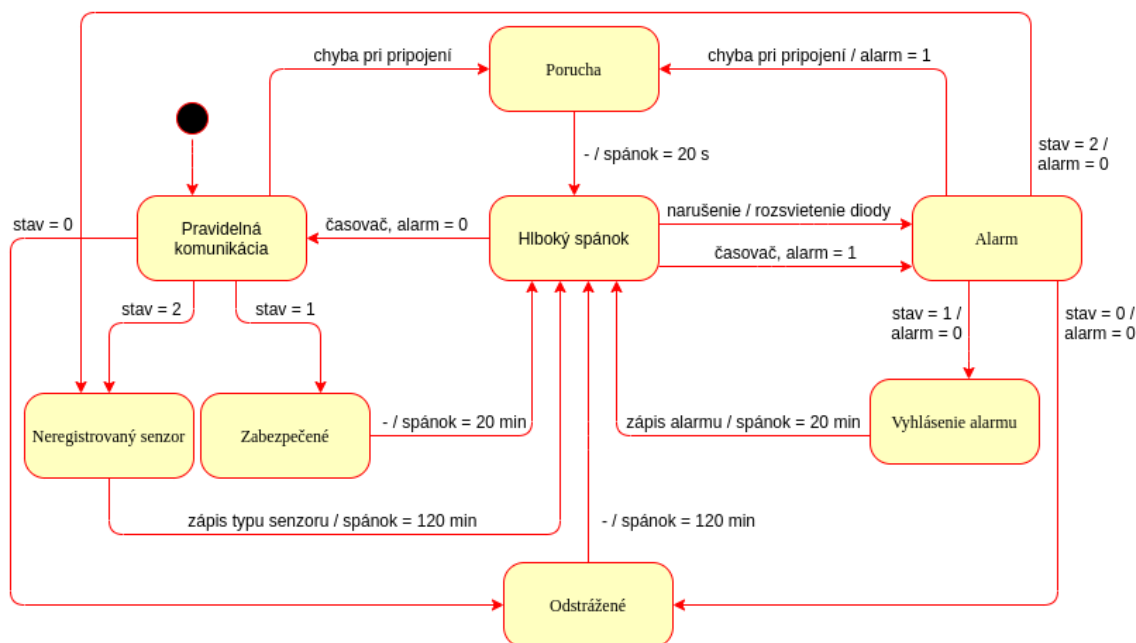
chyba pri pripojení

Porucha

chyba pri pripojení / alarm = 1

- / spánok = 20 s

stav = 2 / alarm = 0

stav = 0

Pravidelná komunikácia

časovač, alarm = 0

Hlboký spánok

narušenie / rozsvietenie diody

časovač, alarm = 1

Alarm

stav = 2

stav = 1

stav = 1 / alarm = 0

stav = 0 / alarm = 0

Neregistrovaný senzor

Zabezpečené

- / spánok = 20 min

zápis alarmu / spánok = 20 min

Vyhlásenie alarmu

zápis typu senzoru / spánok = 120 min

- / spánok = 120 min

Odstrážené